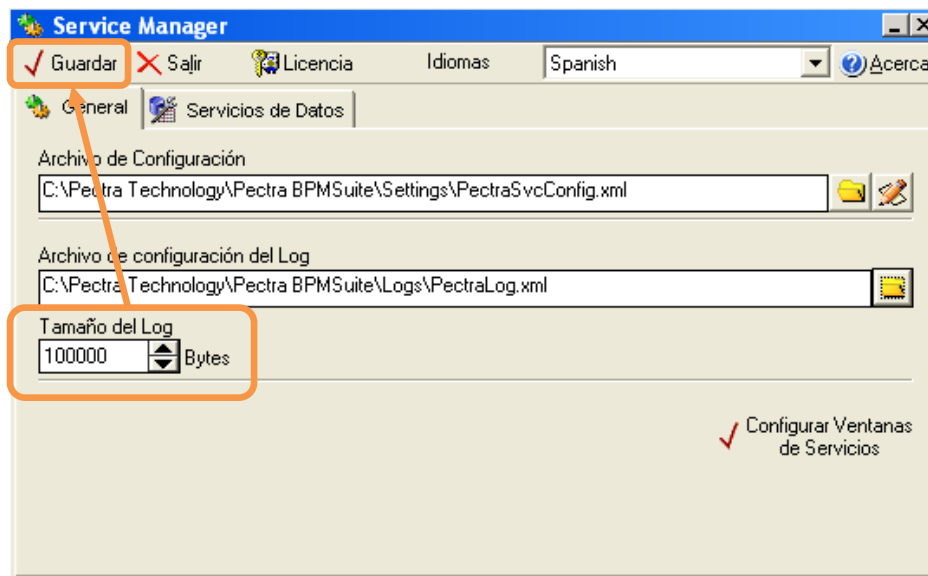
Service Manager

Guardar
Salir
Licencia
Idiomas
Spanish
Acerca

General
Servicios de Datos

Archivo de Configuración
C:\Pectra Technology\Pectra BPMSuite\Settings\PectraSvcConfig.xml

Archivo de configuración del Log
C:\Pectra Technology\Pectra BPMSuite\Logs\PectraLog.xml

Tamaño del Log
100000 Bytes

Configurar Ventanas de Servicios